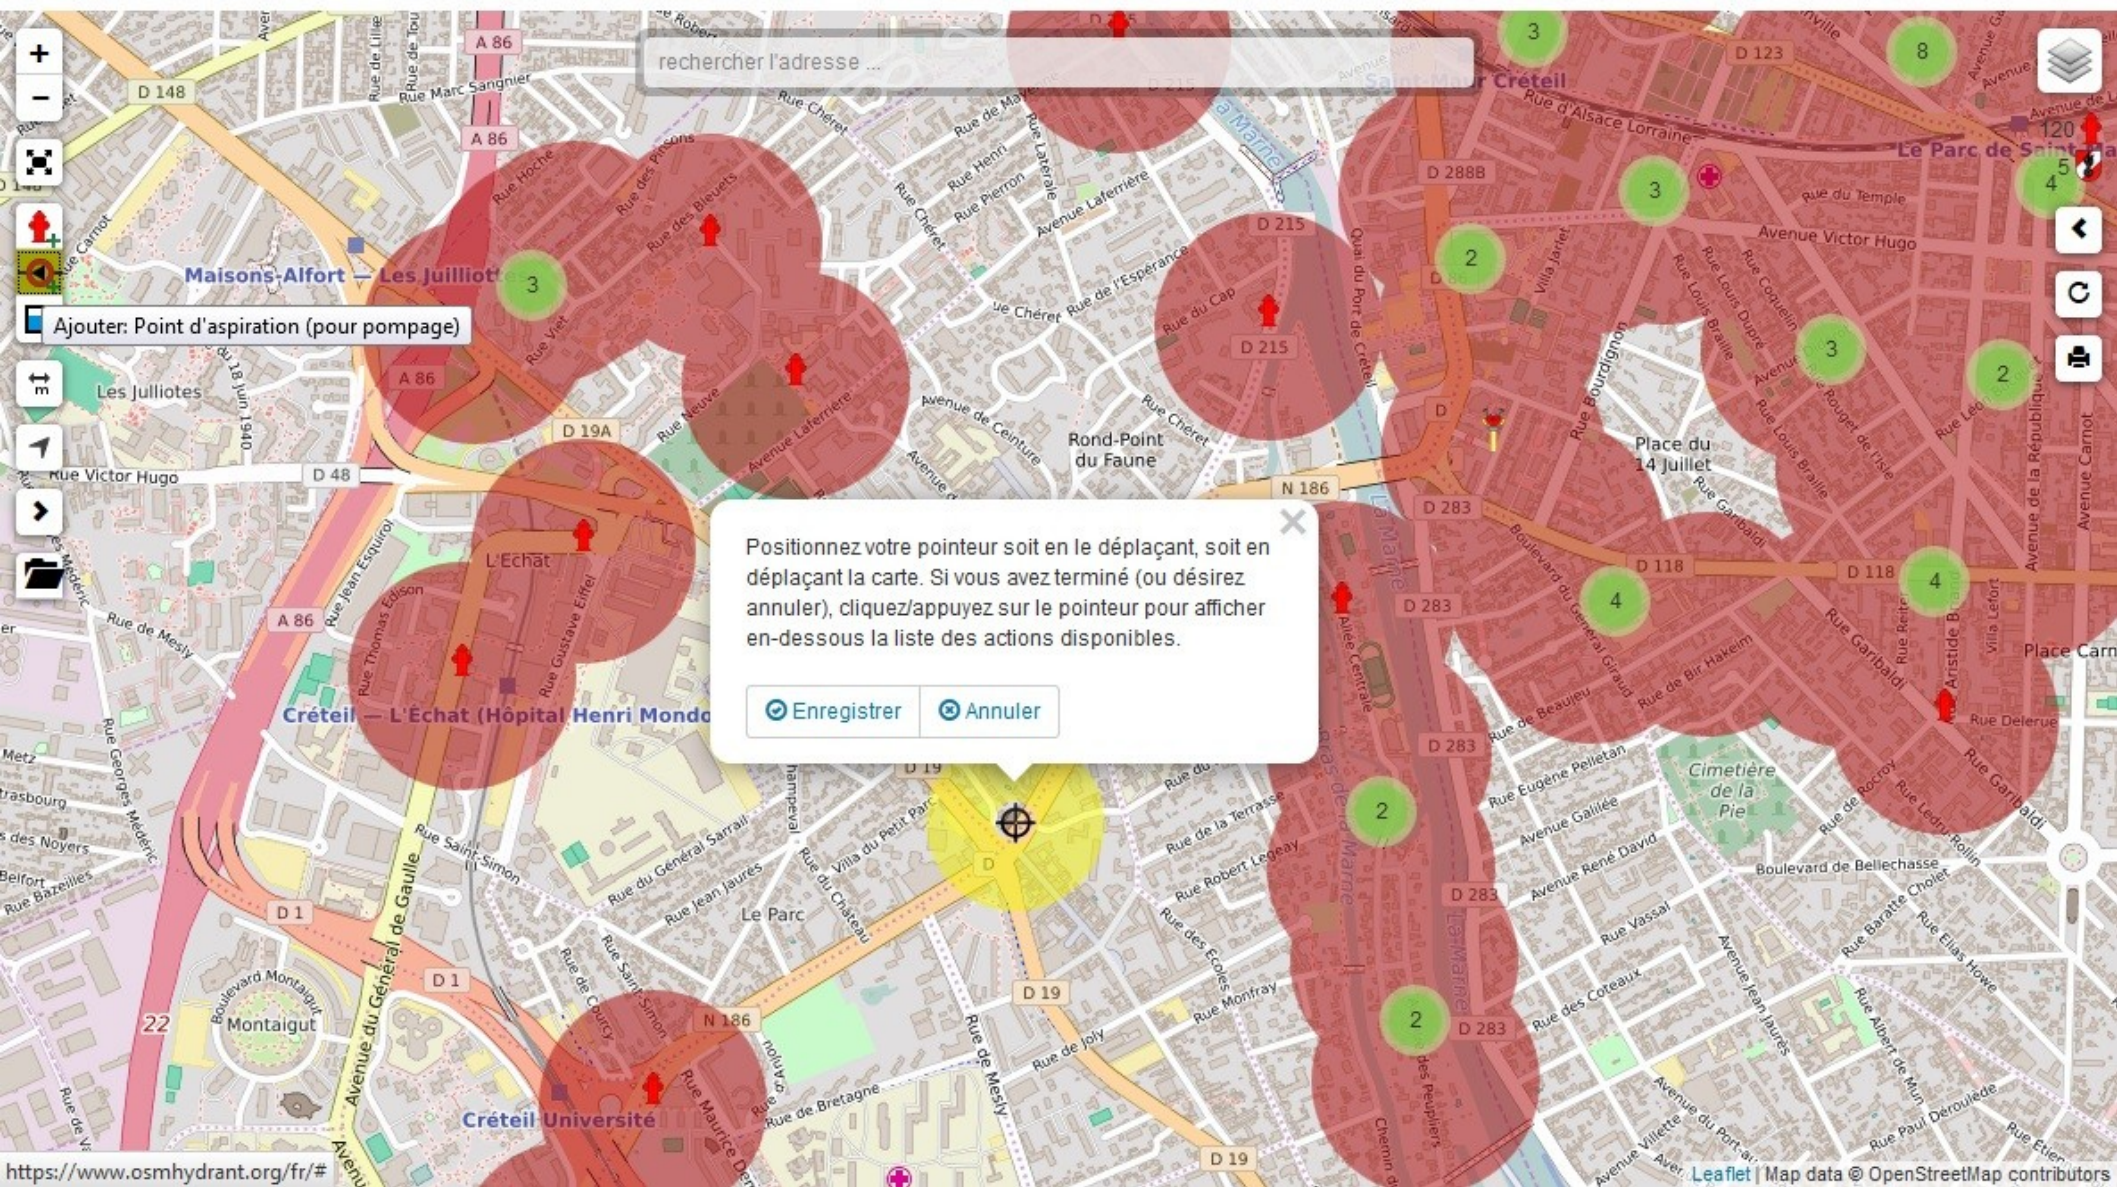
+
−
rechercher l'adresse ...
Ajouter: Point d'aspiration (pour pompage)

Positionnez votre pointeur soit en le déplaçant, soit en déplaçant la carte. Si vous avez terminé (ou désirez annuler), cliquez/appuyez sur le pointeur pour afficher en-dessous la liste des actions disponibles.

Enregistrer
Annuler

Maisons-Alfort — Les Juilliot
Les Julliotes
L'Echat
Créteil — L'Echat (Hôpital Henri Mondor)
Créteil Université
Montaigut
Le Parc
Rond-Point du Faune
Place du 14 Juillet
Cimetière de la Pie
Saint-Maur Créteil
Le Parc de Saint-Maur
Place Carn
La Marne
A 86
D 148
D 19A
D 48
D 1
N 186
D 19
D 215
D 283
D 118
D 123
D 288B
22
3
3
2
3
3
4
4
8
2
2
2
120
5
Rue Victor Hugo
Avenue Victor Hugo
Rue d'Alsace Lorraine
Rue du Temple
Rue Marc Sangnier
Rue Hoche
Rue des Bleuets
Rue des Pinsons
Rue Viet
Rue Neuve
Avenue Laferrière
Rue Chéret
Rue du Cap
Rue de l'Espérance
Avenue de Ceinture
Rue de Mesly
Rue Thomas Edison
Rue Gustave Eiffel
Rue Jean Jaurès
Rue Saint-Simon
Rue du Général Sarrail
Avenue du Général de Gaulle
Boulevard Montaigut
Rue Maurice Déménitroux
Rue de Bretagne
Rue de Joly
Rue Monfray
Rue des Écoles
Rue Robert Legeay
Rue de la Terrasse
Allée Centrale
Quai du Port de Créteil
Rue Bourdignon
Boulevard du Général Giraud
Rue de Bir Hakeim
Rue Garibaldi
Rue Eugène Pelletan
Avenue Gallieni
Avenue René David
Rue Vassal
Boulevard de Bellechasse
Rue de Rocroy
Rue Ledru-Rollin
Avenue de la République
Avenue Carnot
Rue Delerue
Rue Aristide Briand
Rue du 18 Juin 1940
Rue Jean Esquirol
Rue de Beaujeu
Rue des Coteaux
Rue Baratte Cholet
Rue Elias Howe
Rue Paul Déroulède
https://www.osmhydrant.org/fr/#
Leaflet | Map data © OpenStreetMap contributors